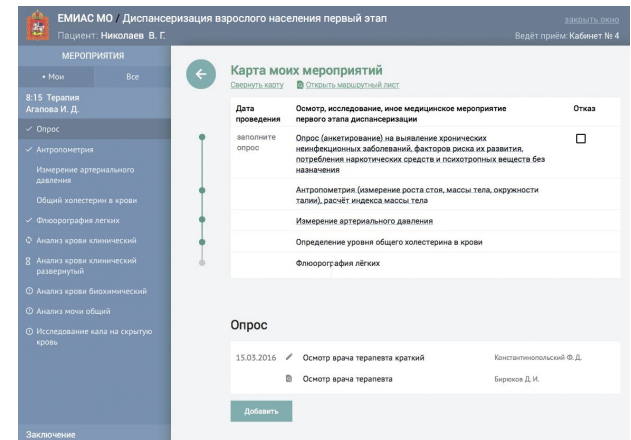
ЕМИАС МО / Диспансеризация взрослого населения первый этап
Пациент: Николаев В. Г.
закрыть окно
Ведёт приём: Кабинет № 4

МЕРОПРИЯТИЯ
• Мои
Все
8:15 Терапия
Агапова И. Д.
✓ Опрос
✓ Антропометрия
Измерение артериального давления
Общий холестерин в крови
✓ Флюорография легких
Анализ крови клинический
Анализ крови клинический развернутый
Анализ крови биохимический
Анализ мочи общий
Исследование кала на скрытую кровь
Заключение

Карта моих мероприятий
Свернуть карту
Открыть маршрутный лист

| Дата проведения | Осмотр, исследование, иное медицинское мероприятие первого этапа диспансеризации | Отказ |
|---|---|---|
| заполните опрос | Опрос (анкетирование) на выявление хронических неинфекционных заболеваний, факторов риска их развития, потребления наркотических средств и психотропных веществ без назначения | ☐ |
| | Антропометрия (измерение роста стоя, массы тела, окружности талии), расчёт индекса массы тела | |
| | Измерение артериального давления | |
| | Определение уровня общего холестерина в крови | |
| | Флюорография лёгких | |

Опрос

| 15.03.2016 | Осмотр врача терапевта краткий | Константинопольский Ф. Д. |
|---|---|---|
| | Осмотр врача терапевта | Бирюков Д. И. |

Добавить